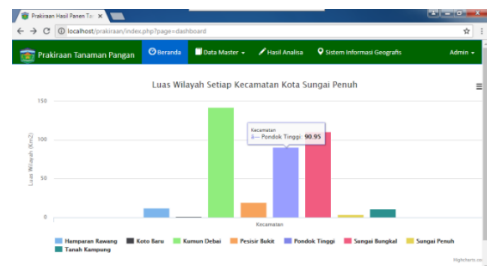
Prakiraan Hasil Panen Ta ×

localhost/prakiraan/index.php?page=dashboard

Prakiraan Tanaman Pangan

Beranda

Data Master

Hasil Analisa

Sistem Informasi Geografis

Admin

Luas Wilayah Setiap Kecamatan Kota Sungai Penuh

150

100

50

0

Luas Wilayah (Km2)

Kecamatan
● Pondok Tinggi: 90.95

Kecamatan

Hamparan Rawang
Koto Baru
Kumun Debai
Pesisir Bukit
Pondok Tinggi
Sungai Bungkal
Sungai Penuh
Tanah Kampung

Highcharts.com